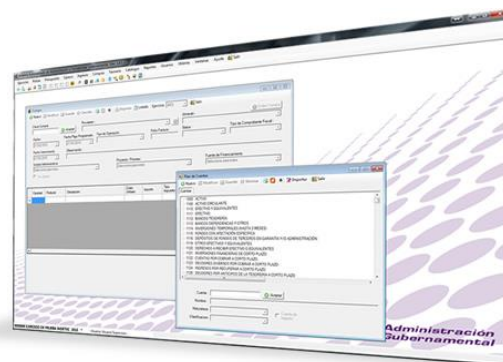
Administración Gubernamental

Plan de Cuentas

Nuevo Modificar Guardar Eliminar Importar Salir

Cuenta

1000 ACTIVO
1100 ACTIVO CIRCULANTE
1110 EFECTIVO Y EQUIVALENTES
1111 EFECTIVO
1112 BANCOS/TESORERIA
1113 BANCOS DEPENDENCIAS Y OTROS
1114 INVERSIONES TEMPORALES (HASTA 3 MESES)
1115 FONDOS CON AFECTACION ESPECIFICA
1116 DEPOSITOS DE FONDOS DE TERCEROS EN GARANTIA Y/O ADMINISTRACION
1119 OTROS EFECTIVOS Y EQUIVALENTES
1120 DERECHOS A RECIBIR EFECTIVO O EQUIVALENTES
1121 INVERSIONES FINANCIERAS DE CORTO PLAZO
1122 CUENTAS POR COBRAR A CORTO PLAZO
1123 DEUDORES DIVERSOS POR COBRAR A CORTO PLAZO
1124 INGRESOS POR RECUPERAR A CORTO PLAZO
1125 DEUDORES POR ANTICIPOS DE LA TESORERIA A CORTO PLAZO

Cuenta
Nombre
Naturaleza
Clasificacion
Aceptar
Cuenta de Balance

Cheque
Nuevo Modificar Guardar Cancelar Eliminar Imprimir Cancelar Salir
Fecha Cheque
Generado
Aceptar
Tipo de Comprobante Fiscal
Fecha Pago Programado
Fecha Factura
Beneficiario
Proveedor / Personal
Fuente de Financiamiento
Cuenta Partida Subcuenta Concepto Importe

MUNICIPIO EJERCICIO DE PRUEBA SISAFEM 2012